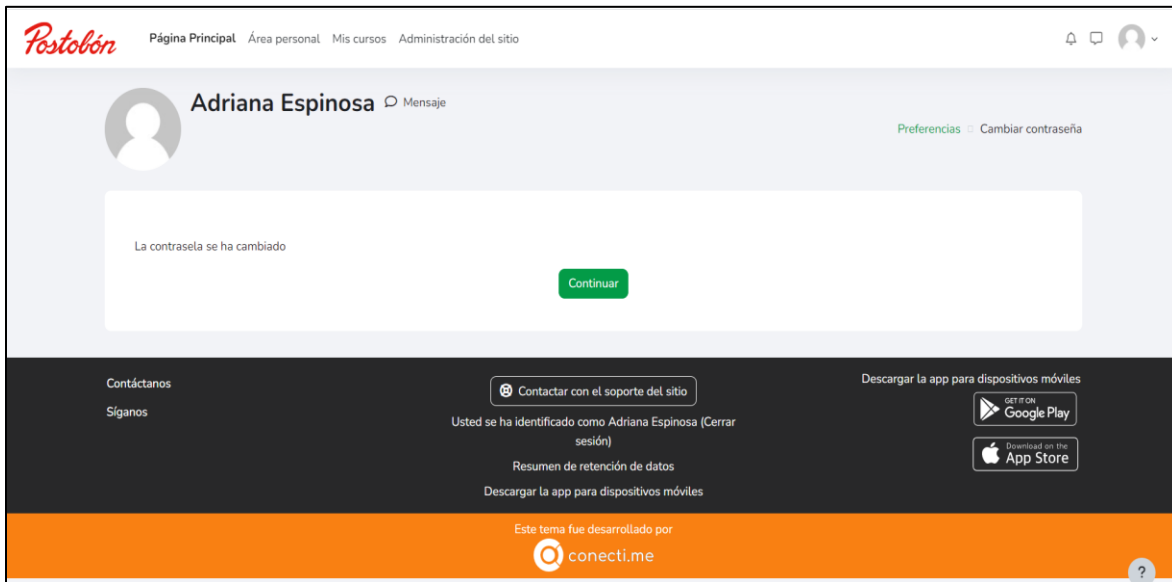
Postobón

Página Principal Área personal Mis cursos Administración del sitio

Adriana Espinosa Mensaje

Preferencias Cambiar contraseña

La contrasela se ha cambiado

Continuar

Contáctanos

Síganos

Contactar con el soporte del sitio

Usted se ha identificado como Adriana Espinosa (Cerrar sesión)

Resumen de retención de datos

Descargar la app para dispositivos móviles

Descargar la app para dispositivos móviles

GET IT ON Google Play

Download on the App Store

Este tema fue desarrollado por

conecti.me

?